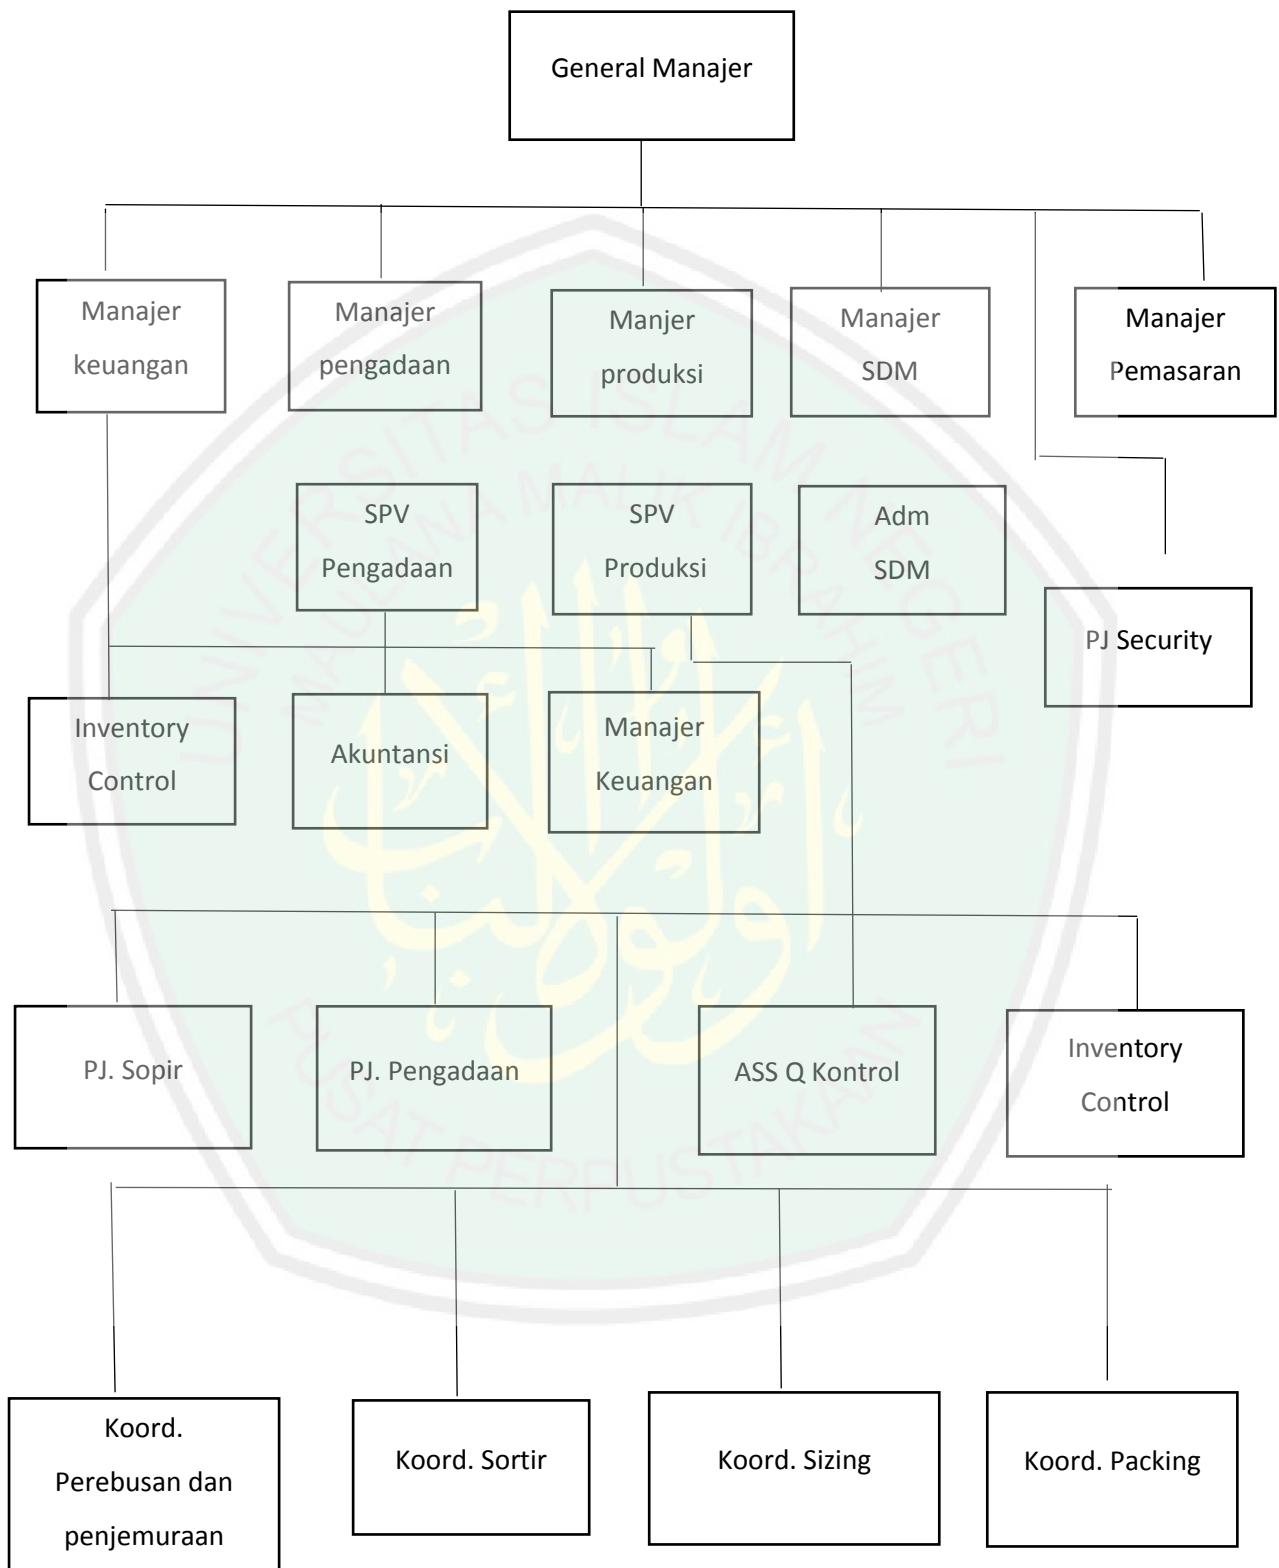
General Manajer

Manajer keuangan

Manajer pengadaan

Manjer produksi

Manajer SDM

Manajer Pemasaran

SPV Pengadaan

SPV Produksi

Adm SDM

PJ Security

Inventory Control

Akuntansi

Manajer Keuangan

PJ. Sopir

PJ. Pengadaan

ASS Q Kontrol

Inventory Control

Koord. Perebusan dan penjemuraan

Koord. Sortir

Koord. Sizing

Koord. Packing